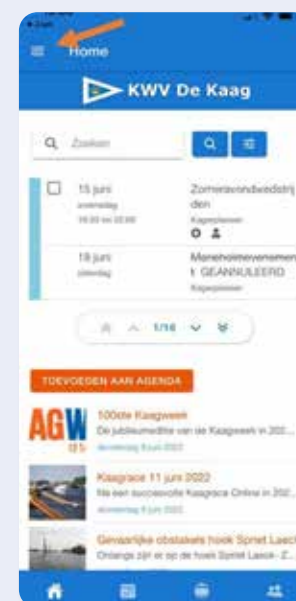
Home

KWV De Kaag

Zoeken

15 juni
woensdag
19:00 tot 22:00

Zomeravondwedstrijden
Kagerplassen

18 juni
zaterdag

Merelnoimevenement
! GEANNULEERD
Kagerplassen

1/16

TOEVOEGEN AAN AGENDA

AGW

100ste Kaagweek
De jubileumeditie van de Kaagweek in 202...
woensdag 8 juni 2022

Kaagrace 11 juni 2022
Na een succesvolle Kaagrace Online in 202...
woensdag 8 juni 2022

Gevaarlijke obstakels hoek Spriet Laec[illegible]
Onlangs zijn er op de hoek Spriet Laeck Z...